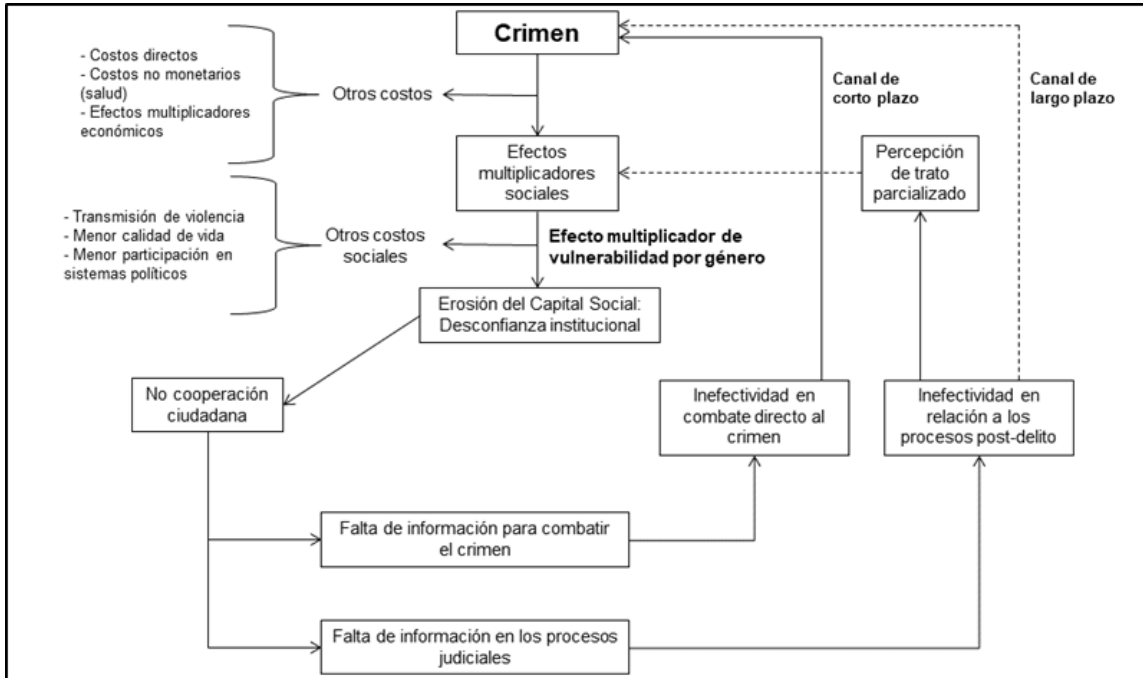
Crimen

- Costos directos
- Costos no monetarios (salud)
- Efectos multiplicadores económicos

Otros costos

Canal de corto plazo

Canal de largo plazo

Efectos multiplicadores sociales

Percepción de trato parcializado

- Transmisión de violencia
- Menor calidad de vida
- Menor participación en sistemas políticos

Otros costos sociales

Efecto multiplicador de vulnerabilidad por género

Erosión del Capital Social: Desconfianza institucional

No cooperación ciudadana

Inefectividad en combate directo al crimen

Inefectividad en relación a los procesos post-delito

Falta de información para combatir el crimen

Falta de información en los procesos judiciales